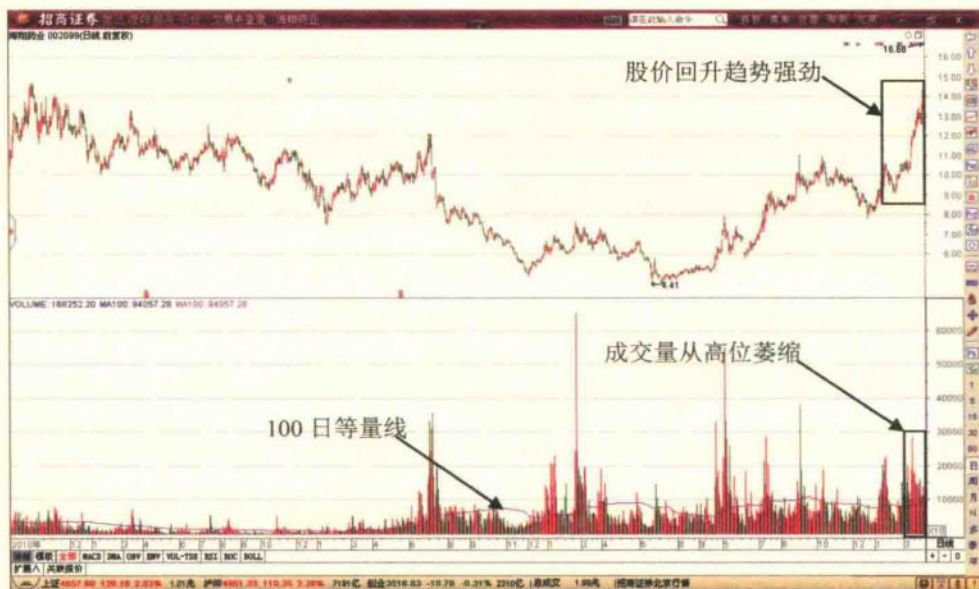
招商证券

海翔药业 002099(日线,前复权)

股价回升趋势强劲

16.88

15.00
14.00
13.00
12.00
11.00
10.00
9.00
8.00
7.00
6.00

5.41

VOLUME: 168252.20 MA100: 94057.28 MA100: 94057.28

成交量从高位萎缩

100 日等量线

60000
50000
40000
30000
20000
10000

指标 模板 全部 MACD DMA OBV EMV VOL-TDX RSI ROC BOLL

扩展A 关联报价

上证 4057.60 128.18 2.83% 1.21亿 沪深 4863.25 110.35 2.28% 7181亿 创业 3016.83 -10.78 -0.31% 2210亿 成交 1.99亿 招商证券北京行情

日线